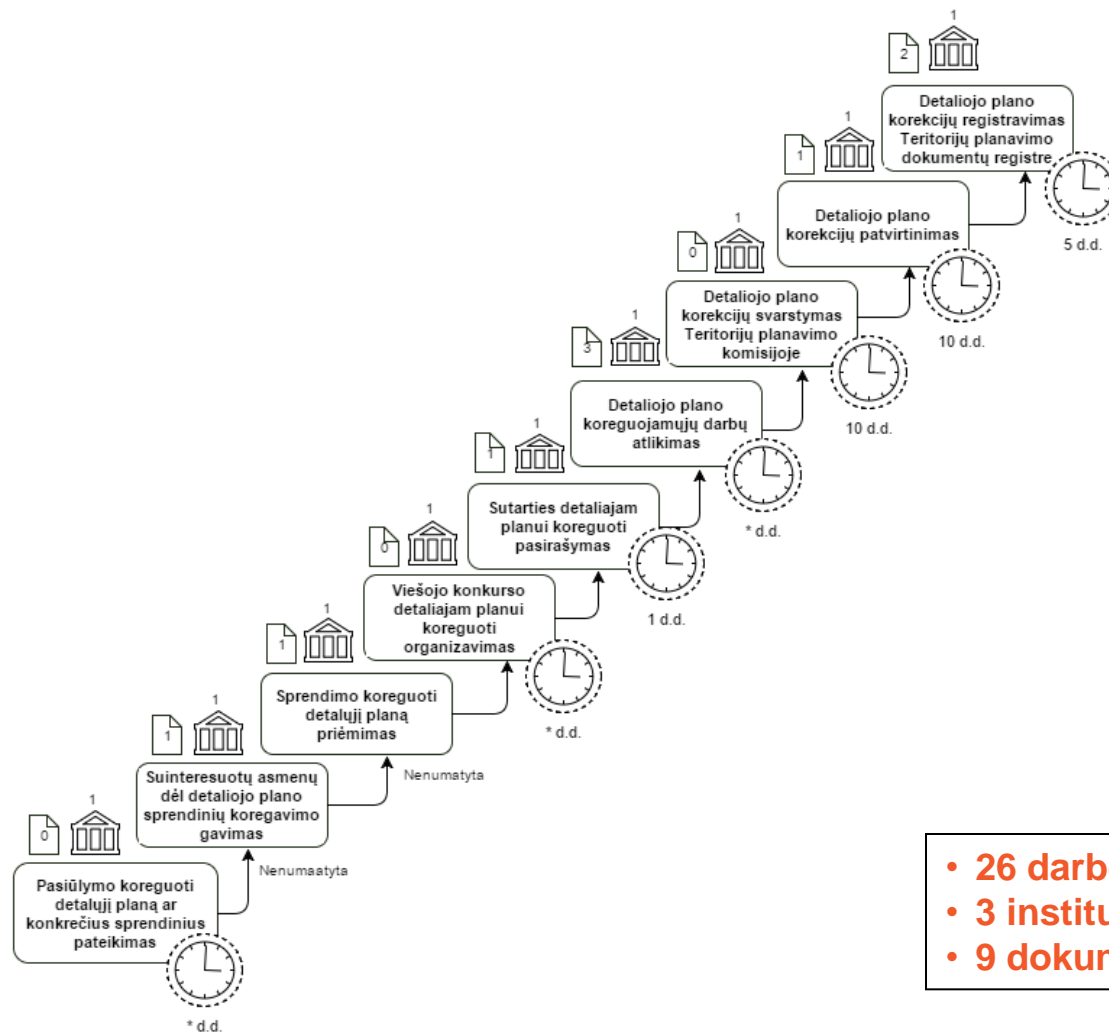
2 1
Detaliojo plano korekcijų registravimas Teritorijų planavimo dokumentų registre
5 d.d.

1 1
Detaliojo plano korekcijų patvirtinimas
10 d.d.

0 1
Detaliojo plano korekcijų svarstymas Teritorijų planavimo komisijoje
10 d.d.

3 1
Detaliojo plano koreguojamųjų darbų atlikimas
* d.d.

1 1
Sutarties detaliajam planui koreguoti pasirašymas
1 d.d.

0 1
Viešojo konkurso detaliajam planui koreguoti organizavimas
* d.d.

1 1
Sprendimo koreguoti detalųjį planą priėmimas
Nenumatyta

1 1
Suinteresuotų asmenų dėl detaliojo plano sprendinių koregavimo gavimas
Nenumaatyta

0 1
Pasiūlymo koreguoti detalųjį planą ar konkrečius sprendinius pateikimas
* d.d.

• 26 darb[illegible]
• 3 institu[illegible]
• 9 dokum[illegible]